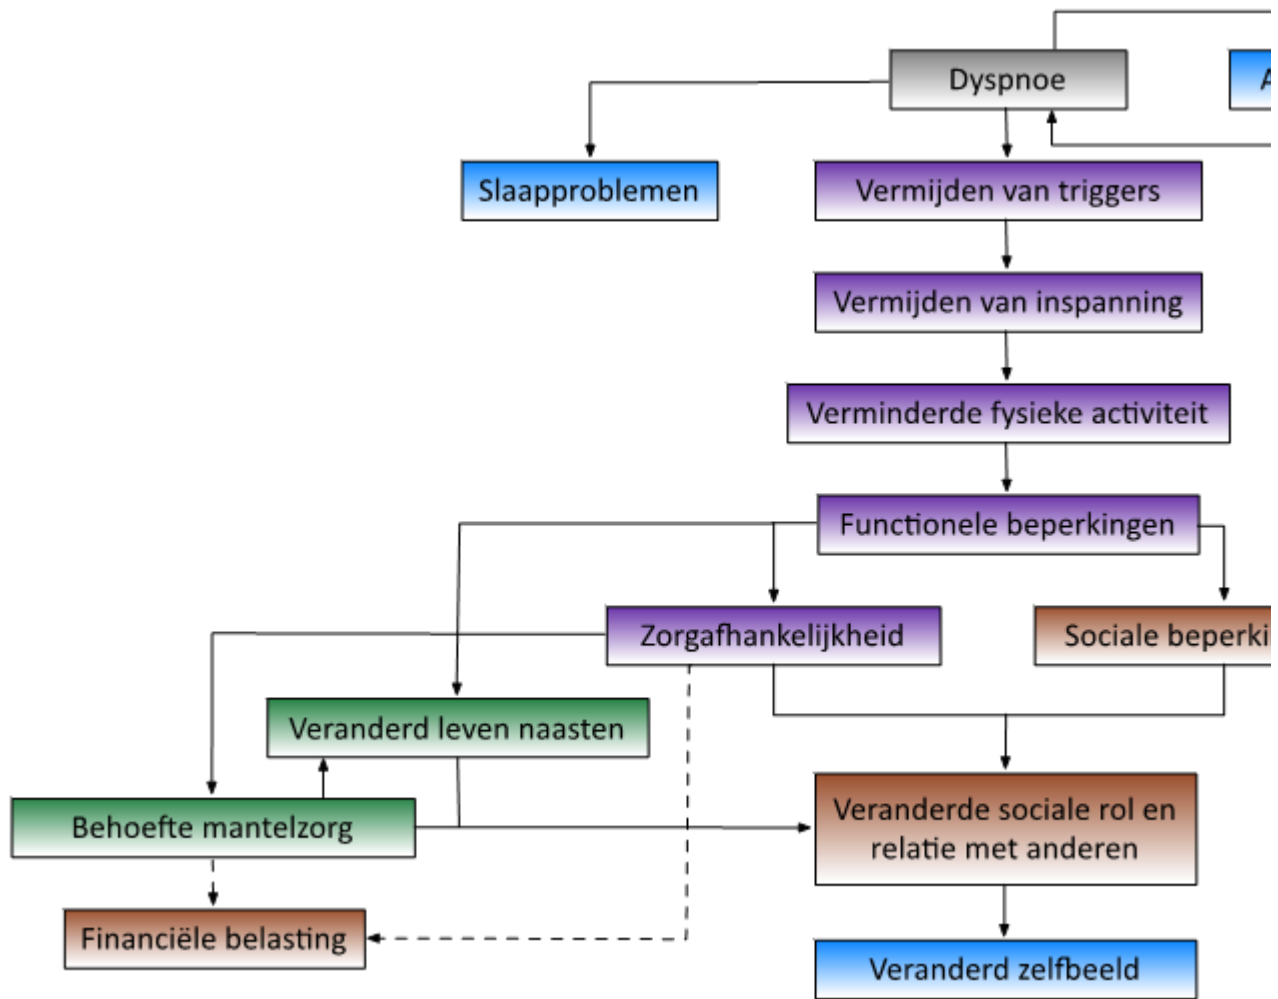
Dyspnoe

A

Slaapproblemen

Vermijden van triggers

Vermijden van inspanning

Verminderde fysieke activiteit

Functionele beperkingen

Zorgafhankelijkheid

Sociale beperki

Veranderd leven naasten

Behoefte mantelzorg

Veranderde sociale rol en relatie met anderen

Financiële belasting

Veranderd zelfbeeld